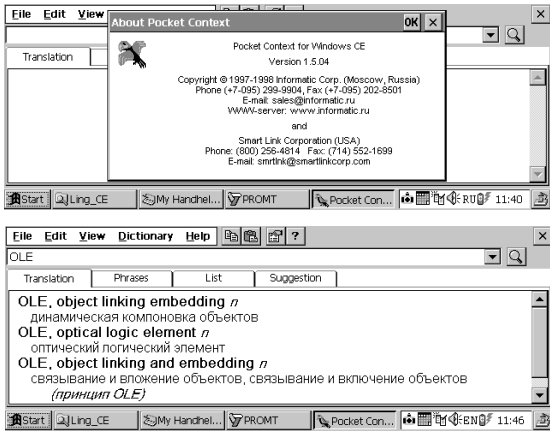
File Edit View

About Pocket Context OK ×

Translation

Pocket Context for Windows CE

Version 1.5.04

Copyright © 1997-1998 Informatic Corp. (Moscow, Russia)
Phone (+7-095) 299-9904, Fax (+7-095) 202-8501
E-mail: sales@informatic.ru
WWW-server: www.informatic.ru

and

Smart Link Corporation (USA)
Phone: (800) 256-4814 Fax: (714) 552-1699
E-mail: smrtlnk@smartlinkcorp.com

Start | Ling_CE | My Handhel... | PROMT | Pocket Con... | RU | 11:40

File Edit View Dictionary Help ?

OLE

Translation | Phrases | List | Suggestion

OLE, object linking embedding *n*
динамическая компоновка объектов
OLE, optical logic element *n*
оптический логический элемент
OLE, object linking and embedding *n*
связывание и вложение объектов, связывание и включение объектов
*(принцип OLE)*

Start | Ling_CE | My Handhel... | PROMT | Pocket Con... | EN | 11:46